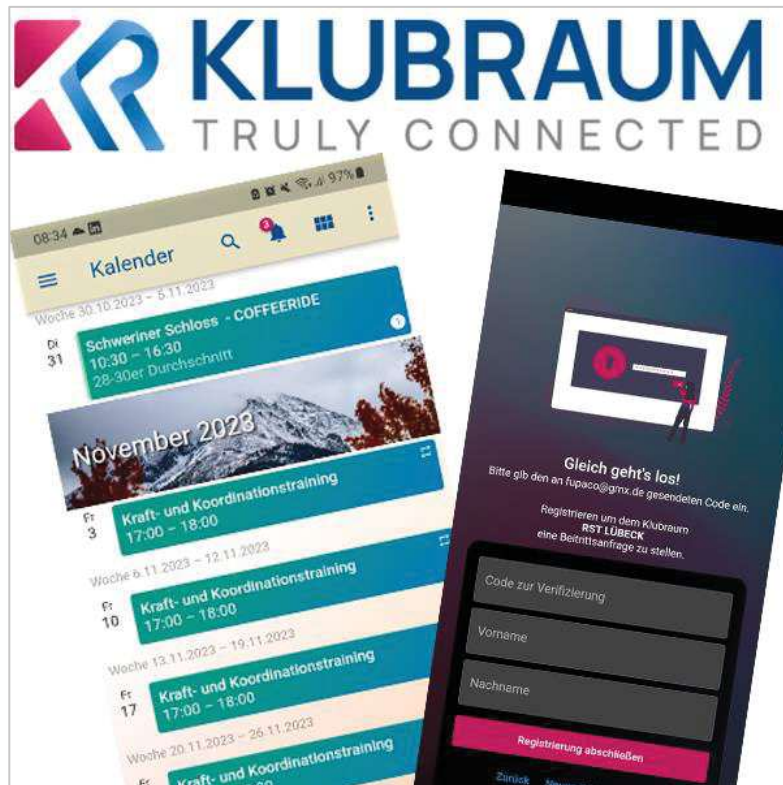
KLUBRAUM
TRULY CONNECTED

08:34
97%
Kalender
3
Woche 30.10.2023 – 5.11.2023
Di 31
Schweriner Schloss - COFFEERIDE
10:30 – 16:30
28-30er Durchschnitt
November 2023
Fr 3
Kraft- und Koordinationstraining
17:00 – 18:00
Woche 6.11.2023 – 12.11.2023
Fr 10
Kraft- und Koordinationstraining
17:00 – 18:00
Woche 13.11.2023 – 19.11.2023
Fr 17
Kraft- und Koordinationstraining
17:00 – 18:00
Woche 20.11.2023 – 26.11.2023
Fr
Kraft- und Koordinationstraining
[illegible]

Gleich geht's los!
Bitte gib den an fupaco@gmx.de gesendeten Code ein.
Registrieren um dem Klubraum
RST LÜBECK
eine Beitrittsanfrage zu stellen.
Code zur Verifizierung
Vorname
Nachname
Registrierung abschließen
Zurück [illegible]